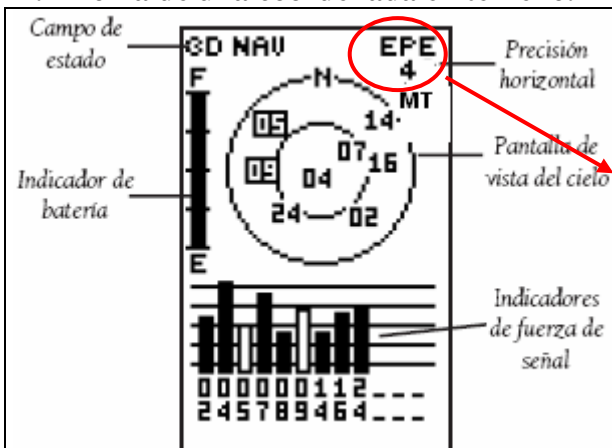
Campo de estado

3D NAV

EPE
4
MT

Precisión horizontal

F

N

05

14

07

16

09

04

24

02

Pantalla de vista del cielo

Indicador de batería

E

Indicadores de fuerza de señal

000000112___
245789464___